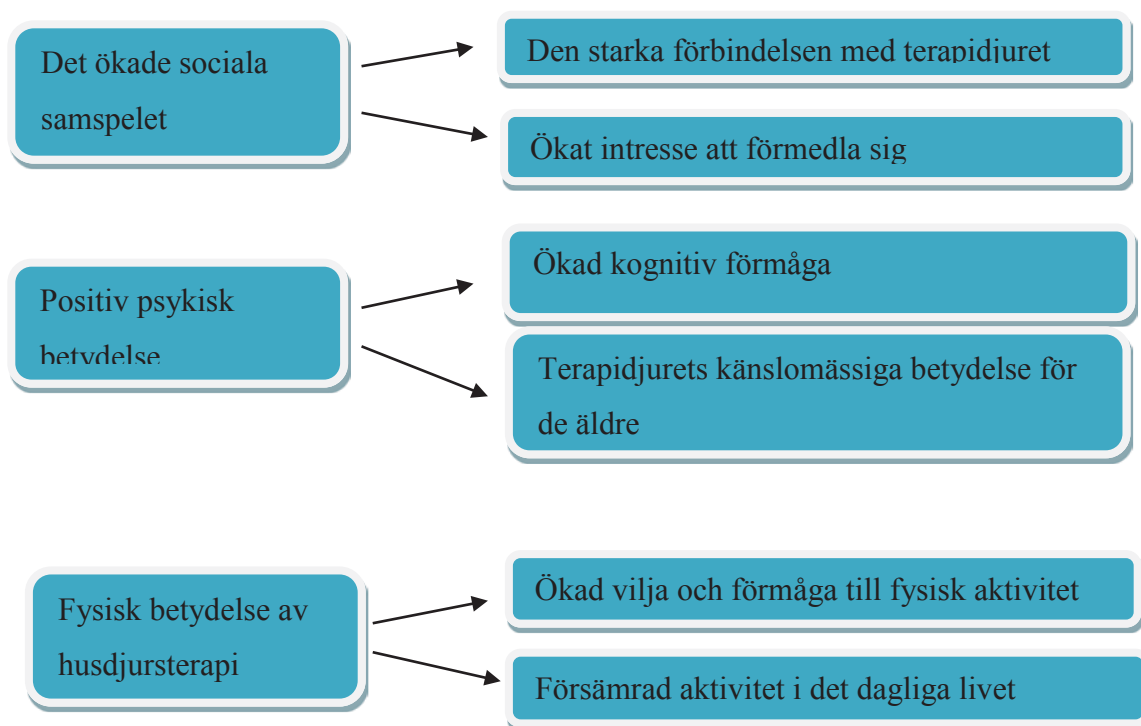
Det ökade sociala samspelet

Den starka förbindelsen med terapidjuret

Ökat intresse att förmedla sig

Positiv psykisk betydelse

Ökad kognitiv förmåga

Terapidjurets känslomässiga betydelse för de äldre

Fysisk betydelse av husdjursterapi

Ökad vilja och förmåga till fysisk aktivitet

Försämrad aktivitet i det dagliga livet